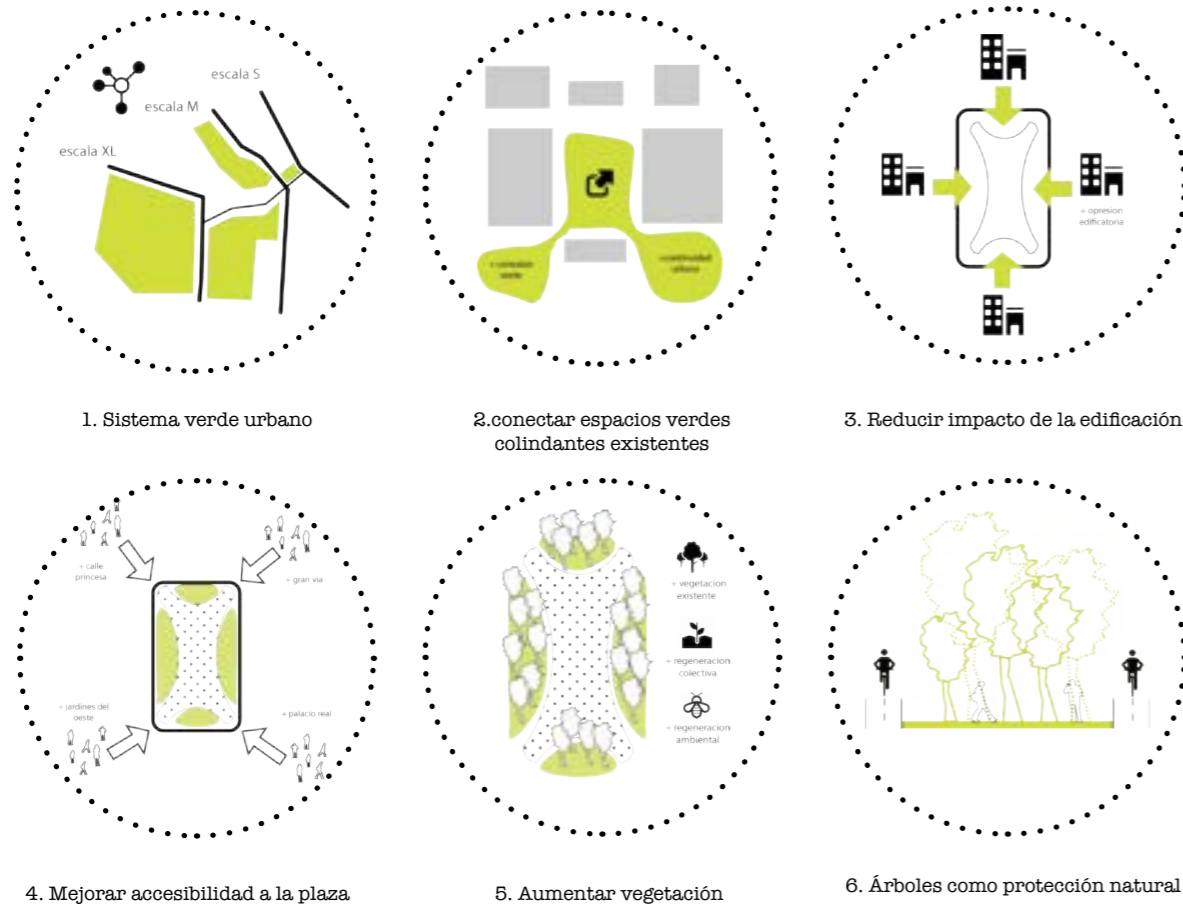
escala S

escala M

escala XL

1. Sistema verde urbano

+ conexion verde

+ continuidad urbana

2.conectar espacios verdes colindantes existentes

+ opresion edificatoria

3. Reducir impacto de la edificación

+ calle princesa

+ gran via

+ jardines del oeste

+ palacio real

4. Mejorar accesibilidad a la plaza

+ vegetacion existente

+ regeneracion colectiva

+ regeneracion ambiental

5. Aumentar vegetación

6. Árboles como protección natural